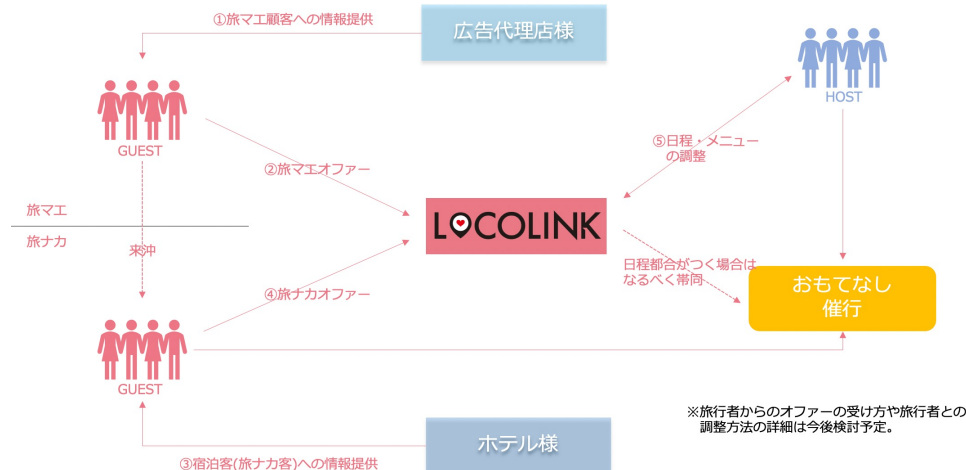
①旅マエ顧客への情報提供

広告代理店様

HOST

GUEST

②旅マエオファー

⑤日程・メニューの調整

旅マエ

旅ナカ

来沖

LOCOLINK

日程都合がつく場合はなるべく帯同

④旅ナカオファー

おもてなし催行

GUEST

※旅行者からのオファーの受け方や旅行者との調整方法の詳細は今後検討予定。

ホテル様

③宿泊客(旅ナカ客)への情報提供